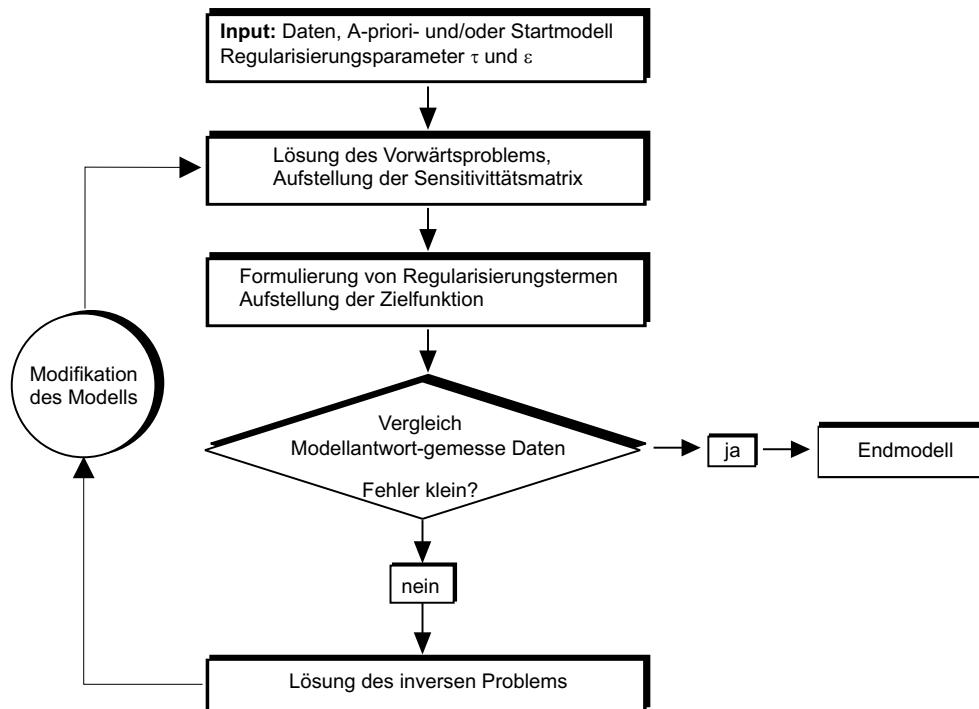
**Input:** Daten, A-priori- und/oder Startmodell
Regularisierungsparameter $\tau$ und $\varepsilon$

Lösung des Vorwärtsproblems,
Aufstellung der Sensitivittätsmatrix

Formulierung von Regularisierungstermen
Aufstellung der Zielfunktion

Modifikation des Modells

Vergleich
Modellantwort-gemesse Daten
Fehler klein?

ja

Endmodell

nein

Lösung des inversen Problems